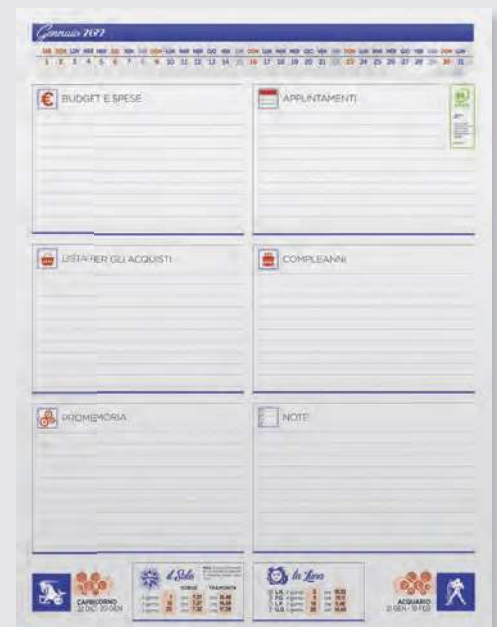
Gennaio 2022

1 2 3 4 5 6 7 8 9 10 11 12 13 14 15 16 17 18 19 20 21 22 23 24 25 26 27 28 29 30 31

BUDGET E SPESE

APPUNTAMENTI

LISTA PER GLI ACQUISTI

COMPLEANNI

PROMEMORIA

NOTE

CAPRICORNO
22 DIC - 20 GEN

il Sole

la Luna

ACQUARIO
21 GEN - 19 FEB